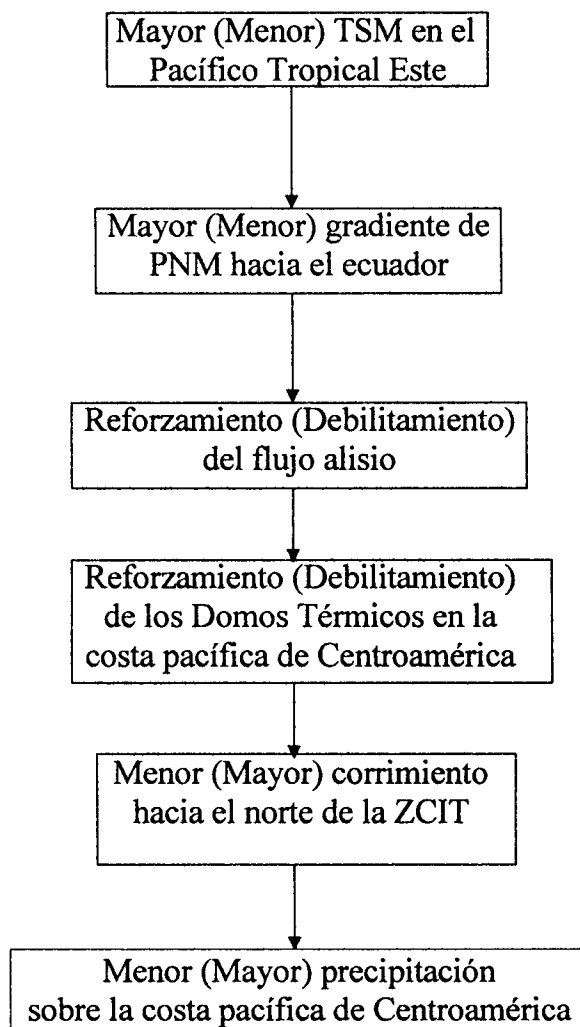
Mayor (Menor) TSM en el Pacífico Tropical Este

Mayor (Menor) gradiente de PNM hacia el ecuador

Reforzamiento (Debilitamiento) del flujo alisio

Reforzamiento (Debilitamiento) de los Domos Térmicos en la costa pacífica de Centroamérica

Menor (Mayor) corrimiento hacia el norte de la ZCIT

Menor (Mayor) precipitación sobre la costa pacífica de Centroamérica